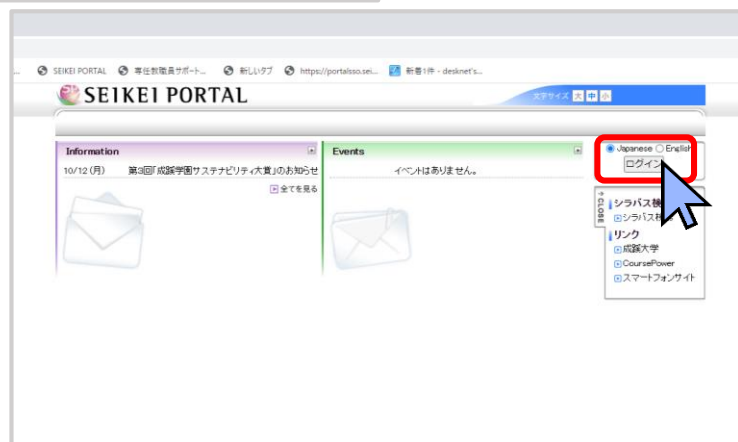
SEIKEI PORTAL 専任教職員サポート... 新しいタブ https://portalsso.sei... 新着1件 - desknet's...

SEIKEI PORTAL

文字サイズ 大 中 小

Information

10/12 (月) 第3回「成蹊学園サステナビリティ大賞」のお知らせ

全てを見る

Events

イベントはありません。

Japanese English

ログイン

CLOSE

シラバス検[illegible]

シラバス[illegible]

リンク

成蹊大学

CoursePower

スマートフォンサイト